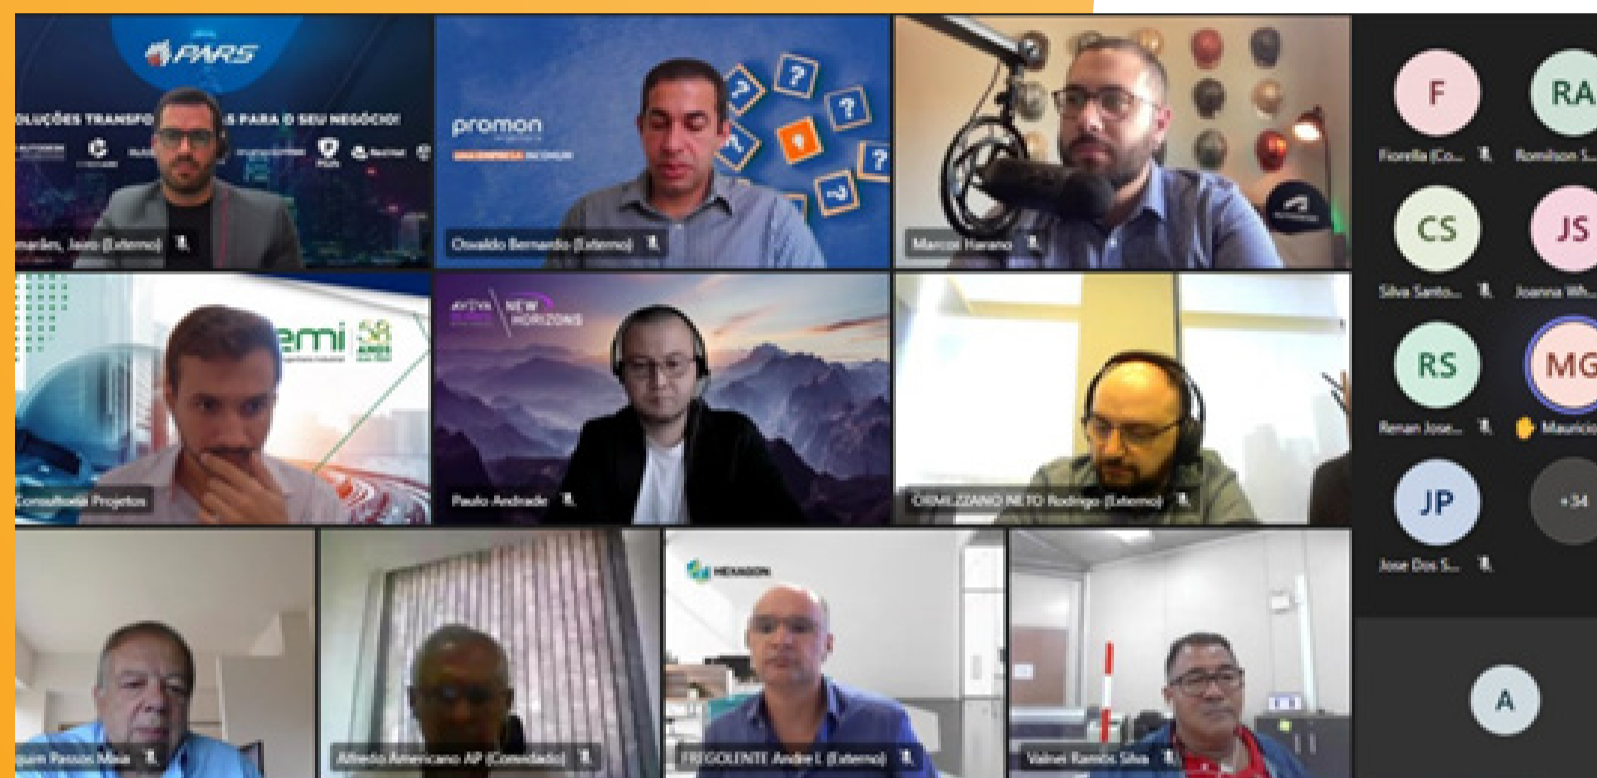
PARS
OLUÇÕES TRANSFO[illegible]S PARA O SEU NEGÓCIO!
marães, Jairo (Externo)
promon
Oswaldo Bernardo (Externo)
Marcos Harano
emi 58
Consultoria Projetos
AVEVA NEW HORIZONS
Paulo Andrade
ORMILZZIANO NETO Rodrigo (Externo)
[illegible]quim Passos Meira
Alfredo Americano AP (Convidado)
HEXAGON
FREGOLENTE Andre L (Externo)
Valnei Ramos Silva
F
Fiorella (Co...
RA
Romilson S...
CS
Silva Santo...
JS
Joanna Wh...
RS
Renan Jose...
MG
Mauricio
JP
Jose Dos S...
+34
A